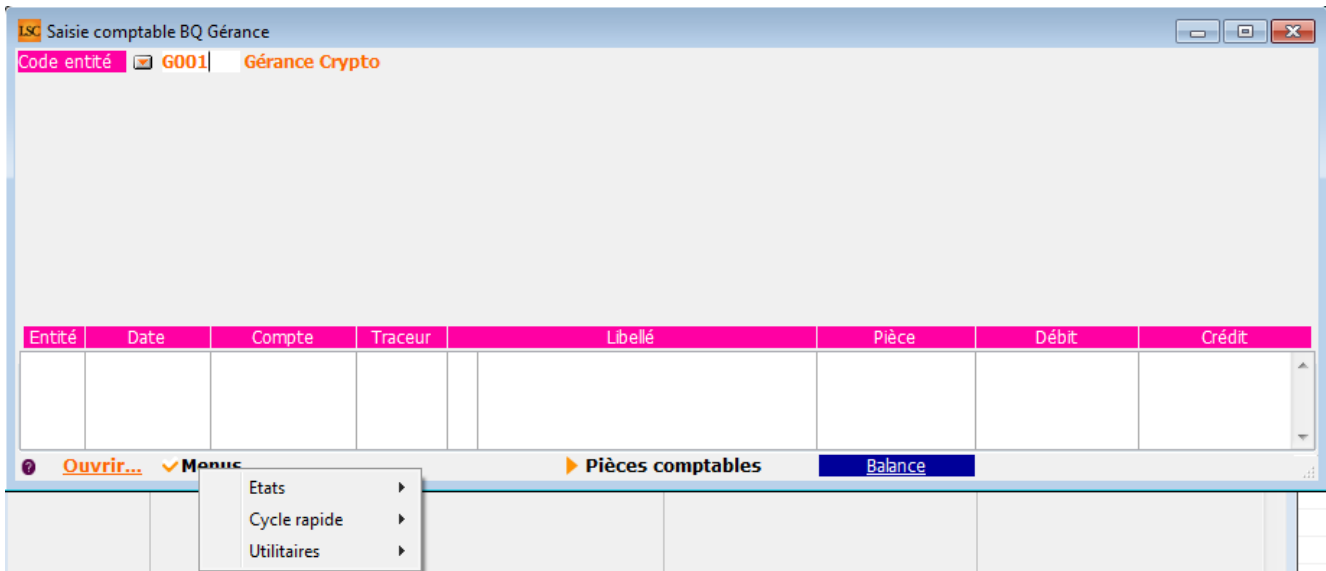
LSC Saisie comptable BQ Gérance

Code entité G001 Gérance Crypto

| Entité | Date | Compte | Traceur | Libellé | Pièce | Débit | Crédit |
|---|---|---|---|---|---|---|---|
| | | | | | | | |

Ouvrir... Menus ▸ Pièces comptables Balance

Etats
Cycle rapide
Utilitaires